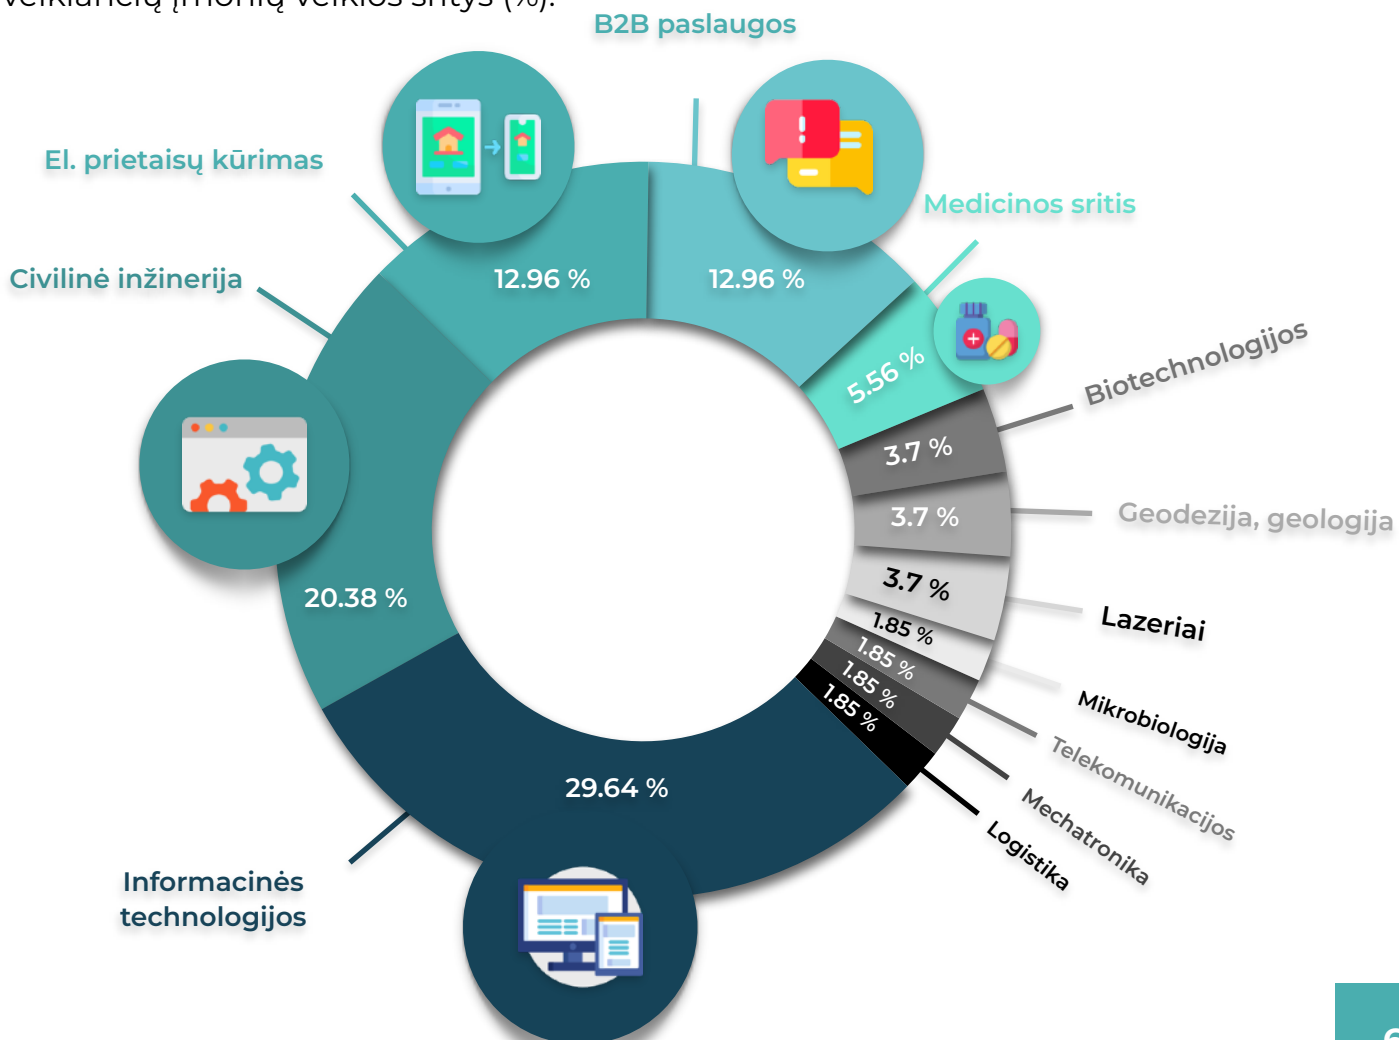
veikiančių įmonių veiklos sritys (%).

B2B paslaugos

El. prietaisų kūrimas

Medicinos sritis

Civilinė inžinerija

Biotechnologijos

Geodezija, geologija

Lazeriai

Mikrobiologija

Telekomunikacijos

Mechatronika

Logistika

Informacinės technologijos

12.96 %

12.96 %

5.56 %

3.7 %

3.7 %

3.7 %

1.85 %

1.85 %

1.85 %

1.85 %

20.38 %

29.64 %

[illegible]